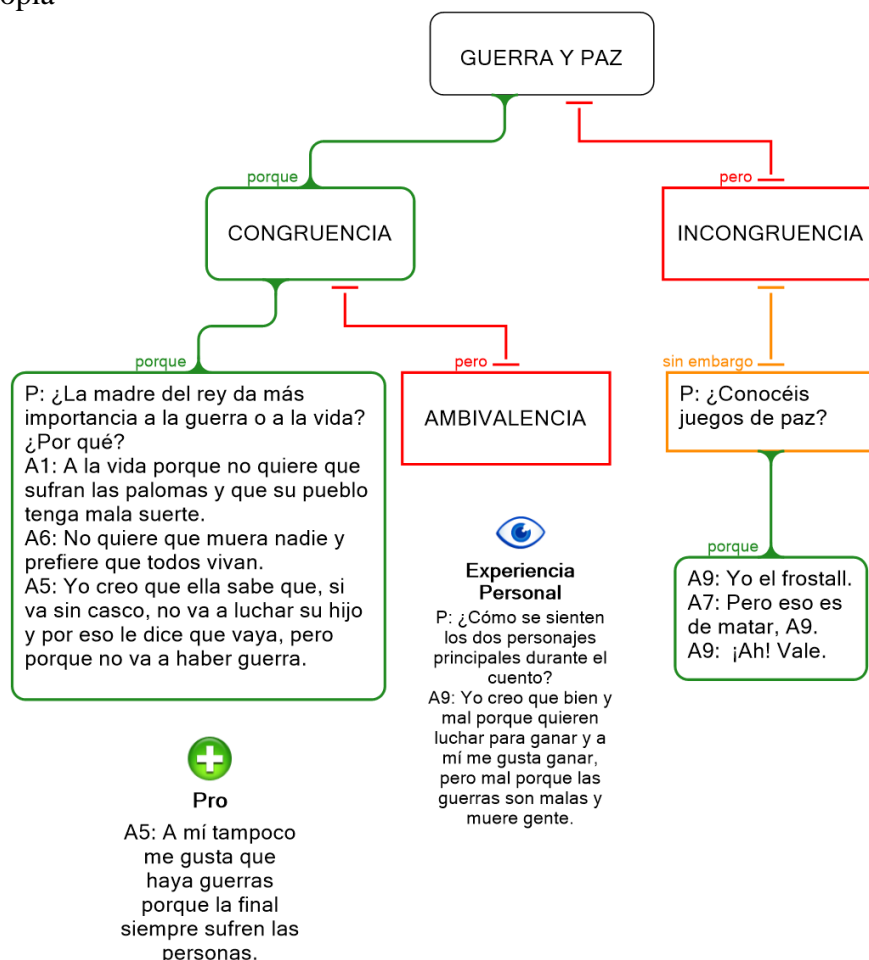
opia

GUERRA Y PAZ

porque

CONGRUENCIA

pero

INCONGRUENCIA

porque

P: ¿La madre del rey da más importancia a la guerra o a la vida? ¿Por qué?
A1: A la vida porque no quiere que sufran las palomas y que su pueblo tenga mala suerte.
A6: No quiere que muera nadie y prefiere que todos vivan.
A5: Yo creo que ella sabe que, si va sin casco, no va a luchar su hijo y por eso le dice que vaya, pero porque no va a haber guerra.

pero

AMBIVALENCIA

sin embargo

P: ¿Conocéis juegos de paz?

porque

A9: Yo el frostall.
A7: Pero eso es de matar, A9.
A9: ¡Ah! Vale.

Experiencia Personal
P: ¿Cómo se sienten los dos personajes principales durante el cuento?
A9: Yo creo que bien y mal porque quieren luchar para ganar y a mí me gusta ganar, pero mal porque las guerras son malas y muere gente.

Pro
A5: A mí tampoco me gusta que haya guerras porque la final siempre sufren las personas.